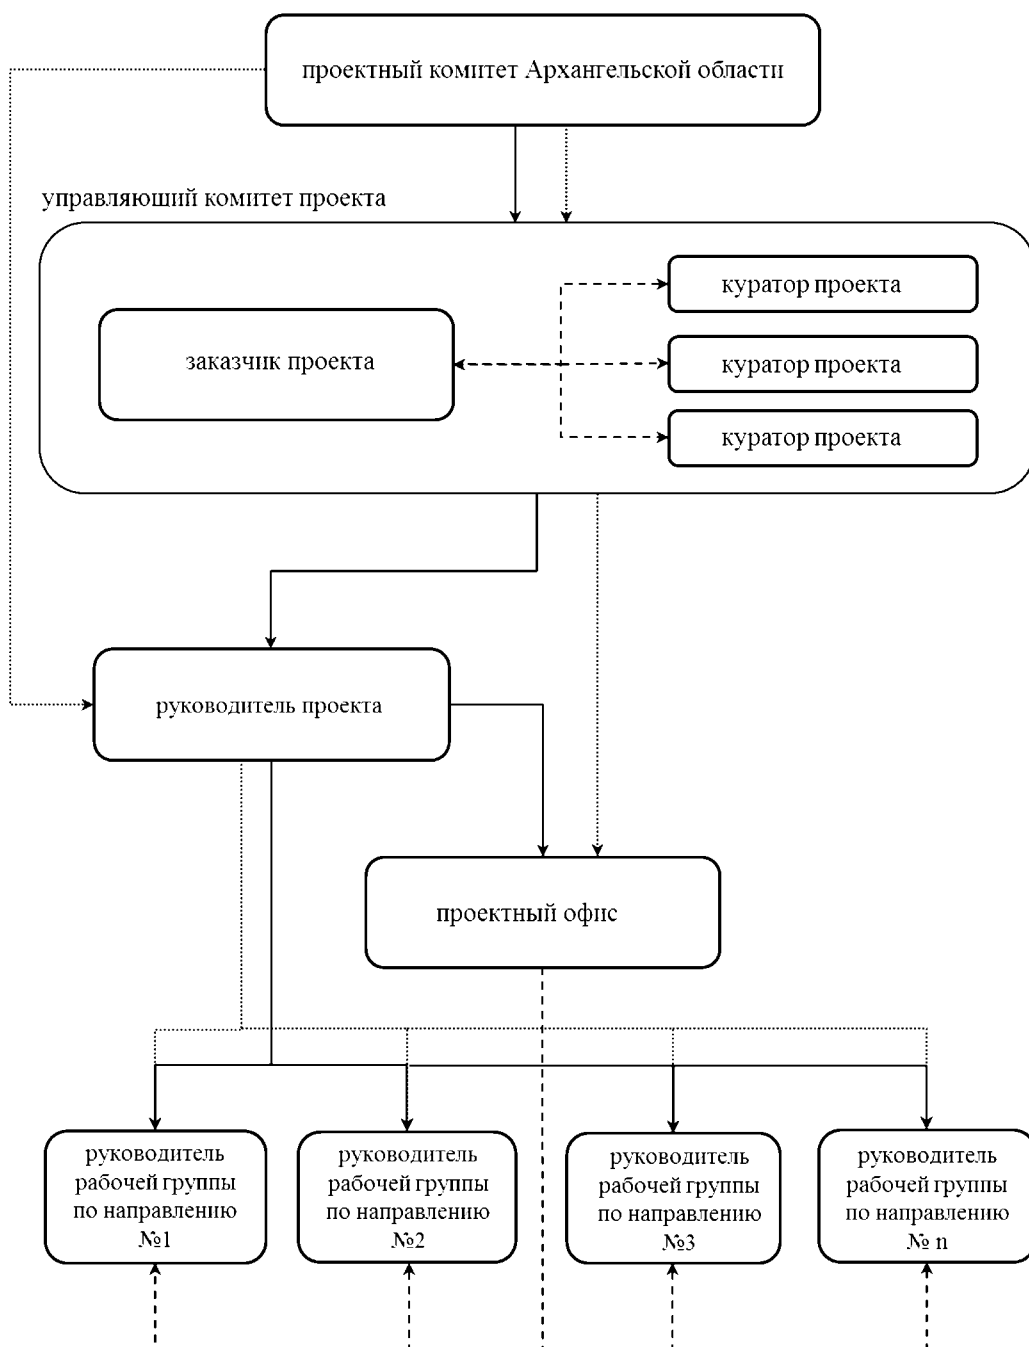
проектный комитет Архангельской области

управляющий комитет проекта

заказчик проекта

куратор проекта

куратор проекта

куратор проекта

руководитель проекта

проектный офис

руководитель рабочей группы по направлению №1

руководитель рабочей группы по направлению №2

руководитель рабочей группы по направлению №3

руководитель рабочей группы по направлению № n